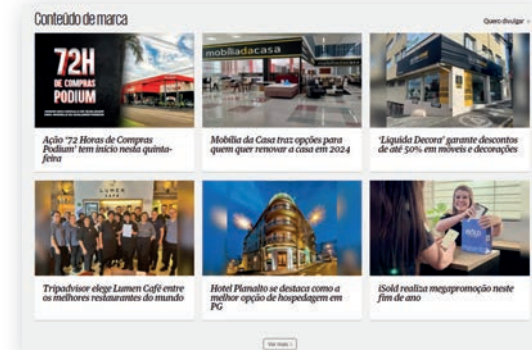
Conteúdo de marca

Quero divulgar

72H DE COMPRAS PODIUM

Ação '72 Horas de Compras Podium' tem início nesta quinta-feira

mobiliadacasa

Mobília da Casa traz opções para quem quer renovar a casa em 2024

'Liquida Decora' garante descontos de até 50% em móveis e decorações

LUMEN

Tripadvisor elege Lumen Café entre os melhores restaurantes do mundo

Hotel Planalto se destaca como a melhor opção de hospedagem em PG

iSold realiza megapromoção neste fim de ano

Ver mais